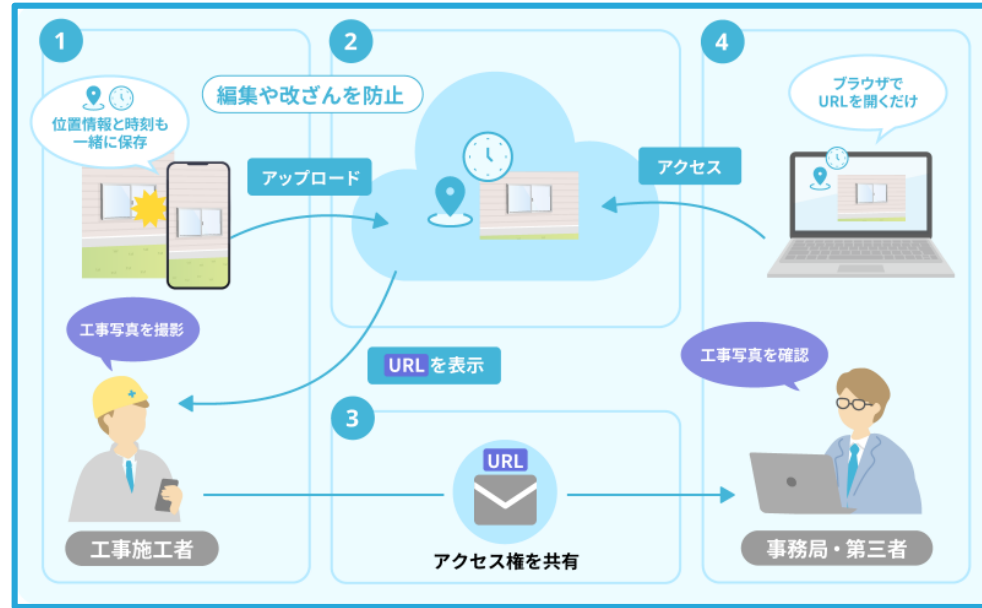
1

位置情報と時刻も一緒に保存

工事写真を撮影

工事施工者

2

編集や改ざんを防止

アップロード

アクセス

URLを表示

3

URL

アクセス権を共有

4

ブラウザでURLを開くだけ

工事写真を確認

事務局・第三者